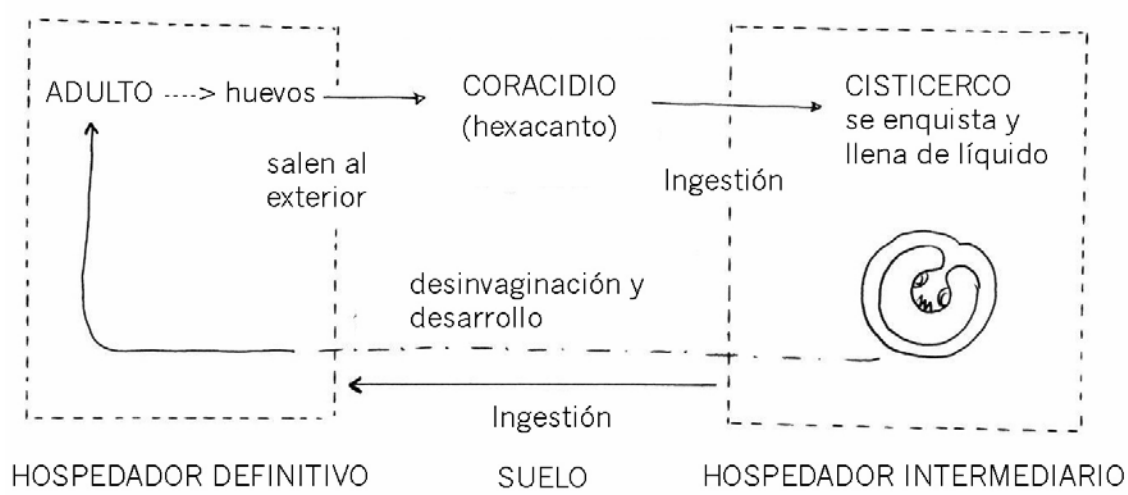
ADULTO ----> huevos

salen al exterior

CORACIDIO (hexacanto)

Ingestión

CISTICERCO se enquista y llena de líquido

desinvaginación y desarrollo

Ingestión

HOSPEDADOR DEFINITIVO

SUELO

HOSPEDADOR INTERMEDIARIO